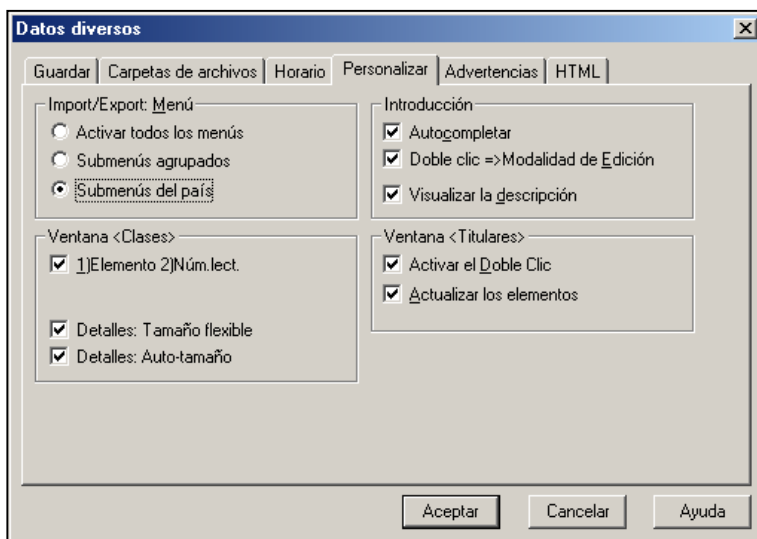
Datos diversos

Guardar | Carpetas de archivos | Horario | Personalizar | Advertencias | HTML

Import/Export: Menú
Activar todos los menús
Submenús agrupados
Submenús del país

Introducción
Autocompletar
Doble clic =>Modalidad de Edición
Visualizar la descripción

Ventana <Clases>
1)Elemento 2)Núm.lect.
Detalles: Tamaño flexible
Detalles: Auto-tamaño

Ventana <Titulares>
Activar el Doble Clic
Actualizar los elementos

Aceptar | Cancelar | Ayuda